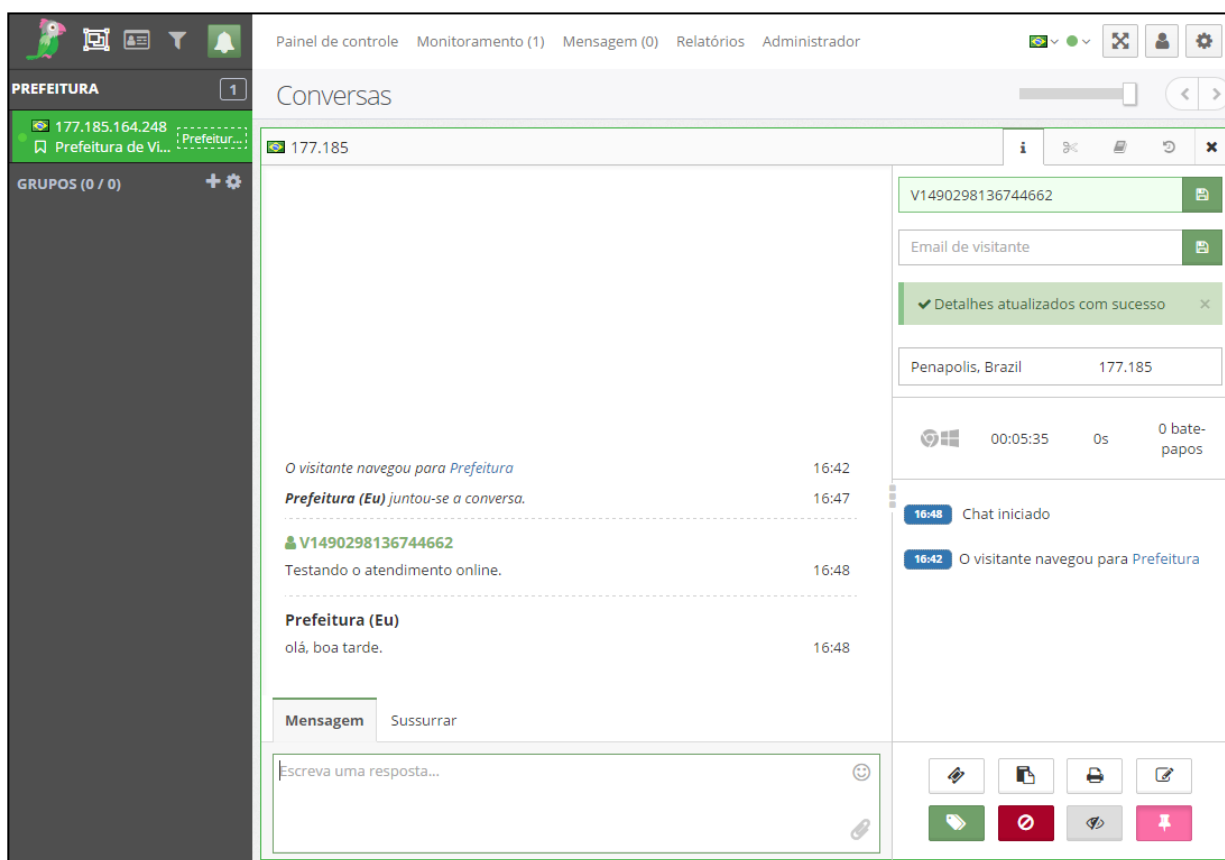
Painel de controle Monitoramento (1) Mensagem (0) Relatórios Administrador

PREFEITURA 1

177.185.164.248 Prefeitur...
Prefeitura de Vi...

GRUPOS (0 / 0)

Conversas

177.185

V1490298136744662

Email de visitante

Detalhes atualizados com sucesso ×

Penapolis, Brazil 177.185

00:05:35 0s 0 bate-papos

16:48 Chat iniciado

16:42 O visitante navegou para Prefeitura

O visitante navegou para Prefeitura 16:42

**Prefeitura (Eu)** juntou-se a conversa. 16:47

V1490298136744662

Testando o atendimento online. 16:48

Prefeitura (Eu)

olá, boa tarde. 16:48

Mensagem Sussurrar

Escreva uma resposta...